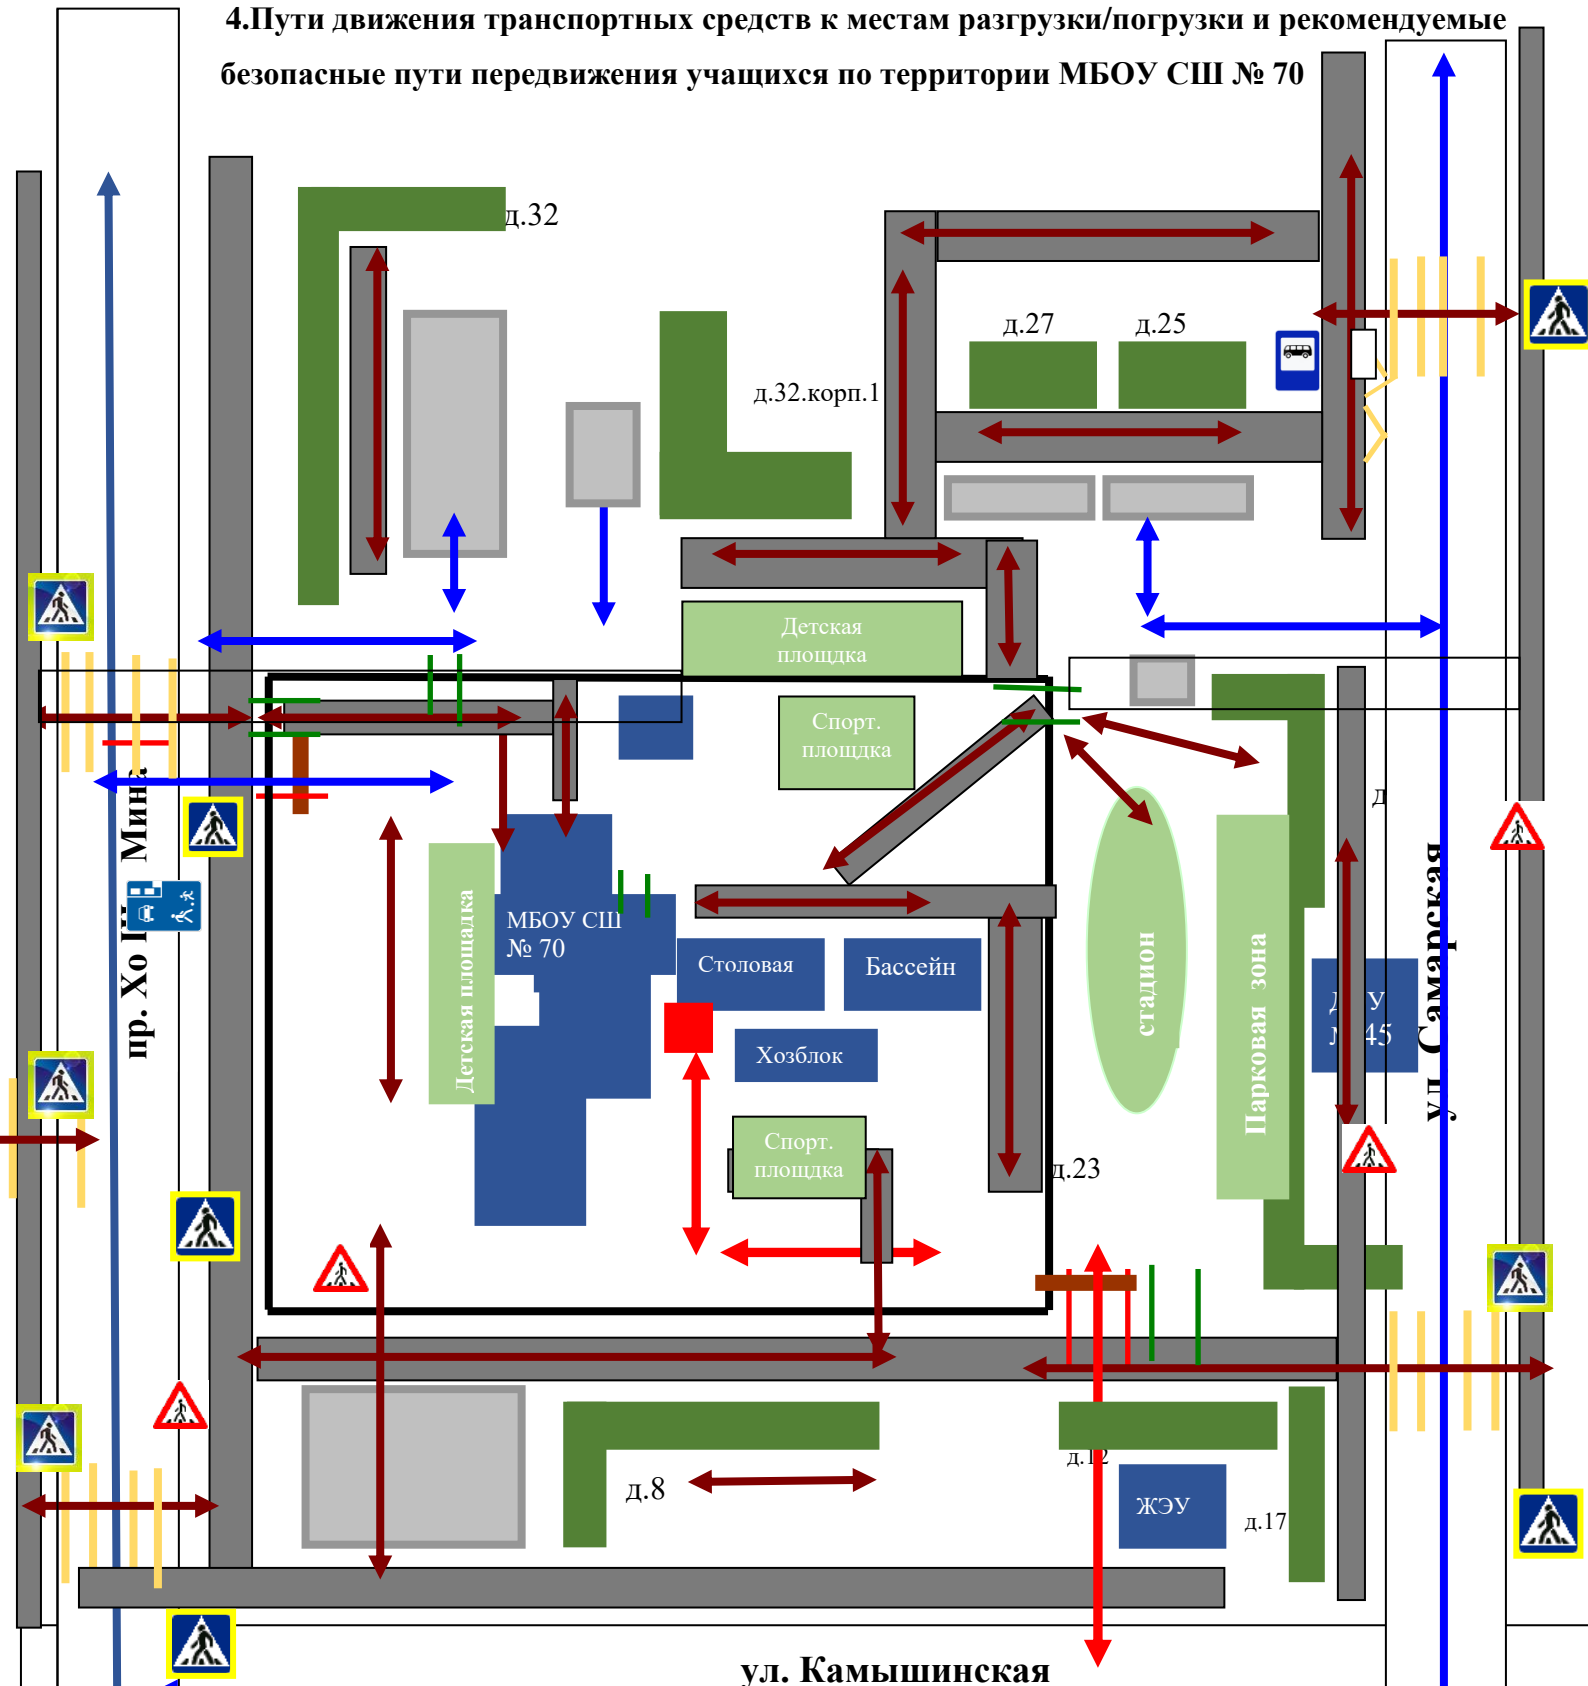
4.Пути движения транспортных средств к местам разгрузки/погрузки и рекомендуемые безопасные пути передвижения учащихся по территории МБОУ СШ № 70

д.32

д.27

д.25

д.32.корп.1

Детская площадка

Спорт. площадка

пр. Хо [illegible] Мин

МБОУ СШ № 70

Детская площадка

Столовая

Бассейн

Хозблок

Спорт. площадка

стадион

Парковая зона

Д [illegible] У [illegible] 45

д

ул. Самарская

д.23

д.12

д.8

ЖЭУ

д.17

ул. Камышинская